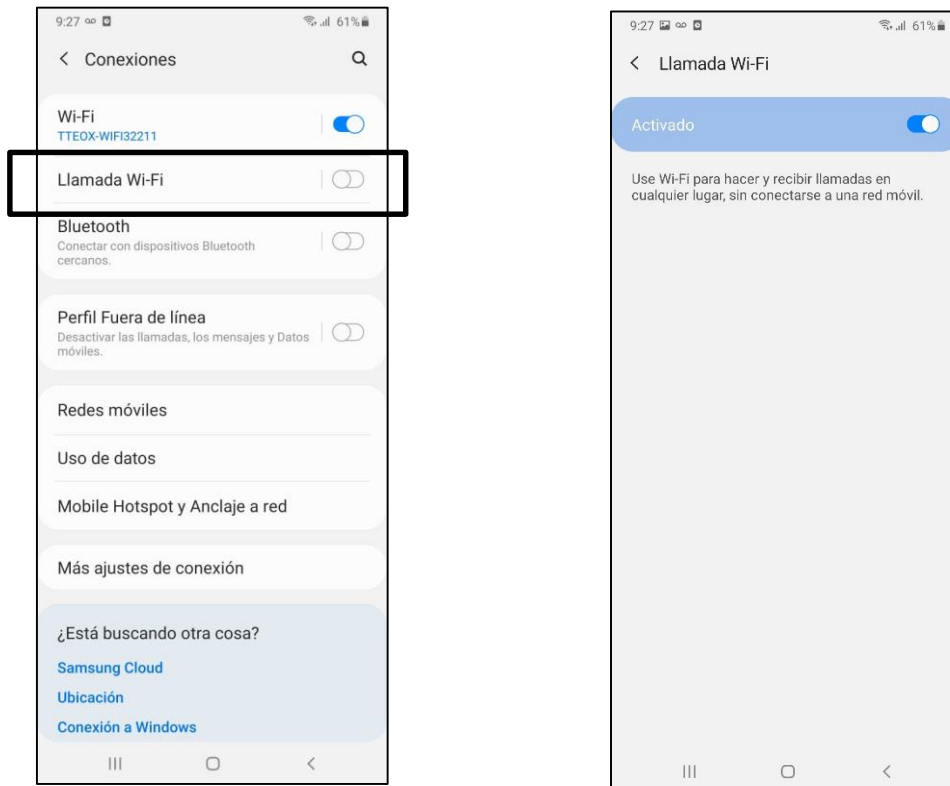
9:27 61%

< Conexiones

Wi-Fi
TTEOX-WIFI32211

Llamada Wi-Fi

Bluetooth
Conectar con dispositivos Bluetooth cercanos.

Perfil Fuera de línea
Desactivar las llamadas, los mensajes y Datos móviles.

Redes móviles

Uso de datos

Mobile Hotspot y Anclaje a red

Más ajustes de conexión

¿Está buscando otra cosa?
Samsung Cloud
Ubicación
Conexión a Windows

9:27 61%

< Llamada Wi-Fi

Activado

Use Wi-Fi para hacer y recibir llamadas en cualquier lugar, sin conectarse a una red móvil.